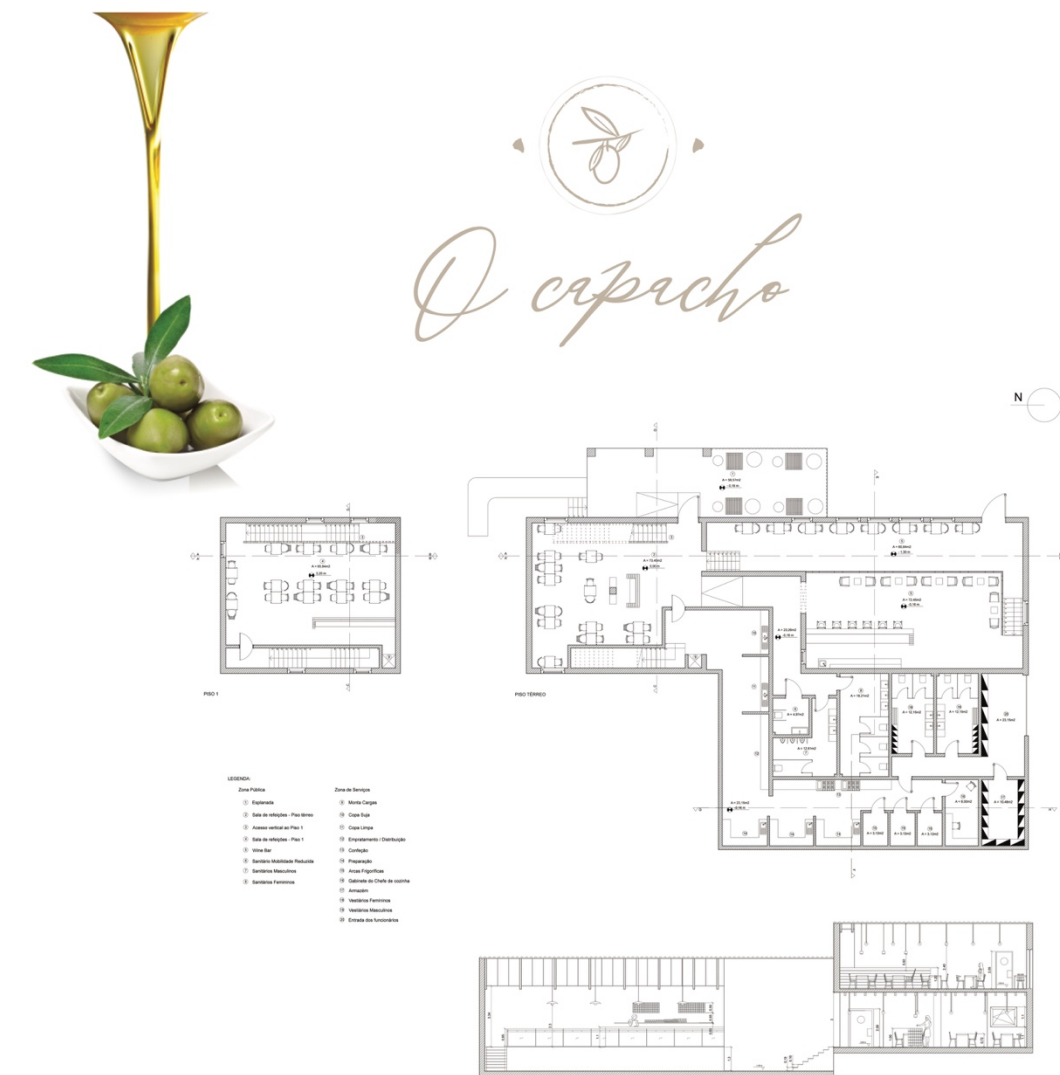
O capacho

N

PISO 1

PISO TÉRREO

LEGENDA:

Zona Pública
1 Esplanada
2 Sala de refeições - Piso térreo
3 Acesso vertical ao Piso 1
4 Sala de refeições - Piso 1
5 Wine Bar
6 Sanitário Mobilidade Reduzida
7 Sanitários Masculinos
8 Sanitários Femininos

Zona de Serviços
9 Monta Cargas
10 Copa Suja
11 Copa Limpa
12 Empratamento / Distribuição
13 Confeção
14 Preparação
15 Arcas Frigoríficas
16 Gabinete do Chefe de cozinha
17 Armazém
18 Vestiários Femininos
19 Vestiários Masculinos
20 Entrada dos funcionários